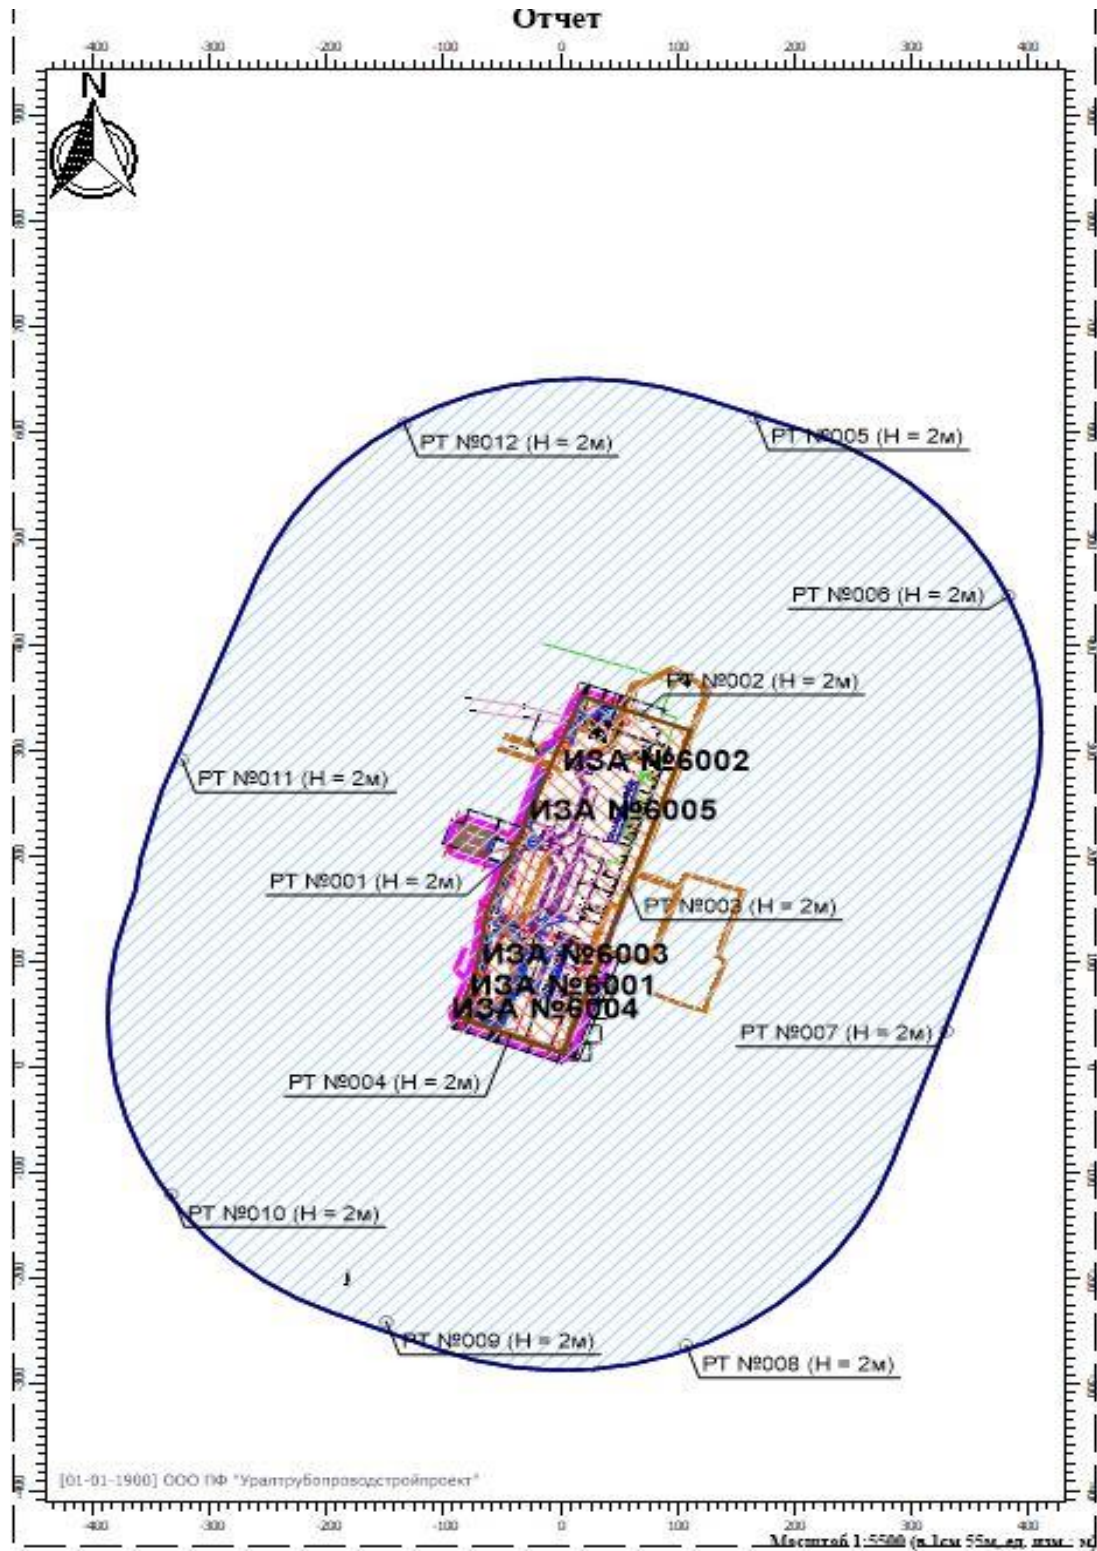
Отчет

-400 -300 -200 -100 0 100 200 300 400

N

РТ №012 (Н = 2м)
РТ №005 (Н = 2м)
РТ №006 (Н = 2м)
РТ №002 (Н = 2м)
ИЗА №6002
РТ №011 (Н = 2м)
ИЗА №6005
РТ №001 (Н = 2м)
РТ №003 (Н = 2м)
ИЗА №6003
ИЗА №6001
ИЗА №6004
РТ №007 (Н = 2м)
РТ №004 (Н = 2м)
РТ №010 (Н = 2м)
РТ №009 (Н = 2м)
РТ №008 (Н = 2м)

[01-01-1900] ООО ПФ "Уралтрубопроводстройпроект"

-400 -300 -200 -100 0 100 200 300 400

Масштаб 1:5500 (в 1см 55м, ед. изм.: м)